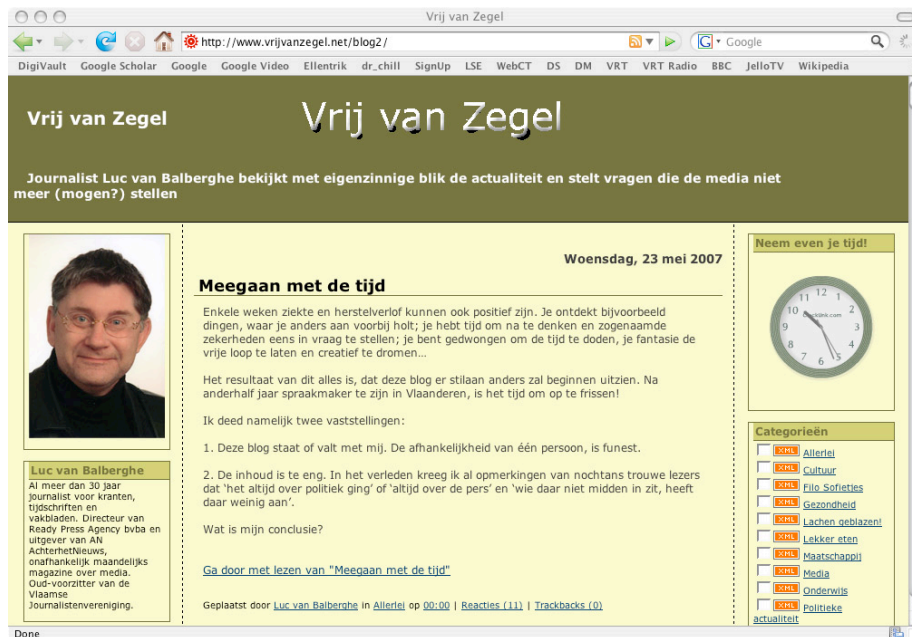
Vrij van Zegel

http://www.vrijvanzegel.net/blog2/

Google

DigiVault Google Scholar Google Google Video Ellentrik dr_chill SignUp LSE WebCT DS DM VRT VRT Radio BBC JelloTV Wikipedia

Vrij van Zegel

Vrij van Zegel

Journalist Luc van Balberghe bekijkt met eigenzinnige blik de actualiteit en stelt vragen die de media niet meer (mogen?) stellen

Luc van Balberghe

Al meer dan 30 jaar journalist voor kranten, tijdschriften en vakbladen. Directeur van Ready Press Agency bvba en uitgever van AN AchterhetNieuws, onafhankelijk maandelijks magazine over media. Oud-voorzitter van de Vlaamse Journalistenvereniging.

Woensdag, 23 mei 2007

Meegaan met de tijd

Enkele weken ziekte en herstelverlof kunnen ook positief zijn. Je ontdekt bijvoorbeeld dingen, waar je anders aan voorbij holt; je hebt tijd om na te denken en zogenaamde zekerheden eens in vraag te stellen; je bent gedwongen om de tijd te doden, je fantasie de vrije loop te laten en creatief te dromen…

Het resultaat van dit alles is, dat deze blog er stilaan anders zal beginnen uitzien. Na anderhalf jaar spraakmaker te zijn in Vlaanderen, is het tijd om op te frissen!

Ik deed namelijk twee vaststellingen:

1. Deze blog staat of valt met mij. De afhankelijkheid van één persoon, is funest.

2. De inhoud is te eng. In het verleden kreeg ik al opmerkingen van nochtans trouwe lezers dat 'het altijd over politiek ging' of 'altijd over de pers' en 'wie daar niet midden in zit, heeft daar weinig aan'.

Wat is mijn conclusie?

Ga door met lezen van "Meegaan met de tijd"

Geplaatst door Luc van Balberghe in Allerlei op 00:00 | Reacties (11) | Trackbacks (0)

Neem even je tijd!

12 1 2 3 4 5 6 7 8 9 10 11
clocklink.com

Categorieën

XML Allerlei
XML Cultuur
XML Filo Sofieties
XML Gezondheid
XML Lachen geblazen!
XML Lekker eten
XML Maatschappij
XML Media
XML Onderwijs
XML Politieke actualiteit

Done